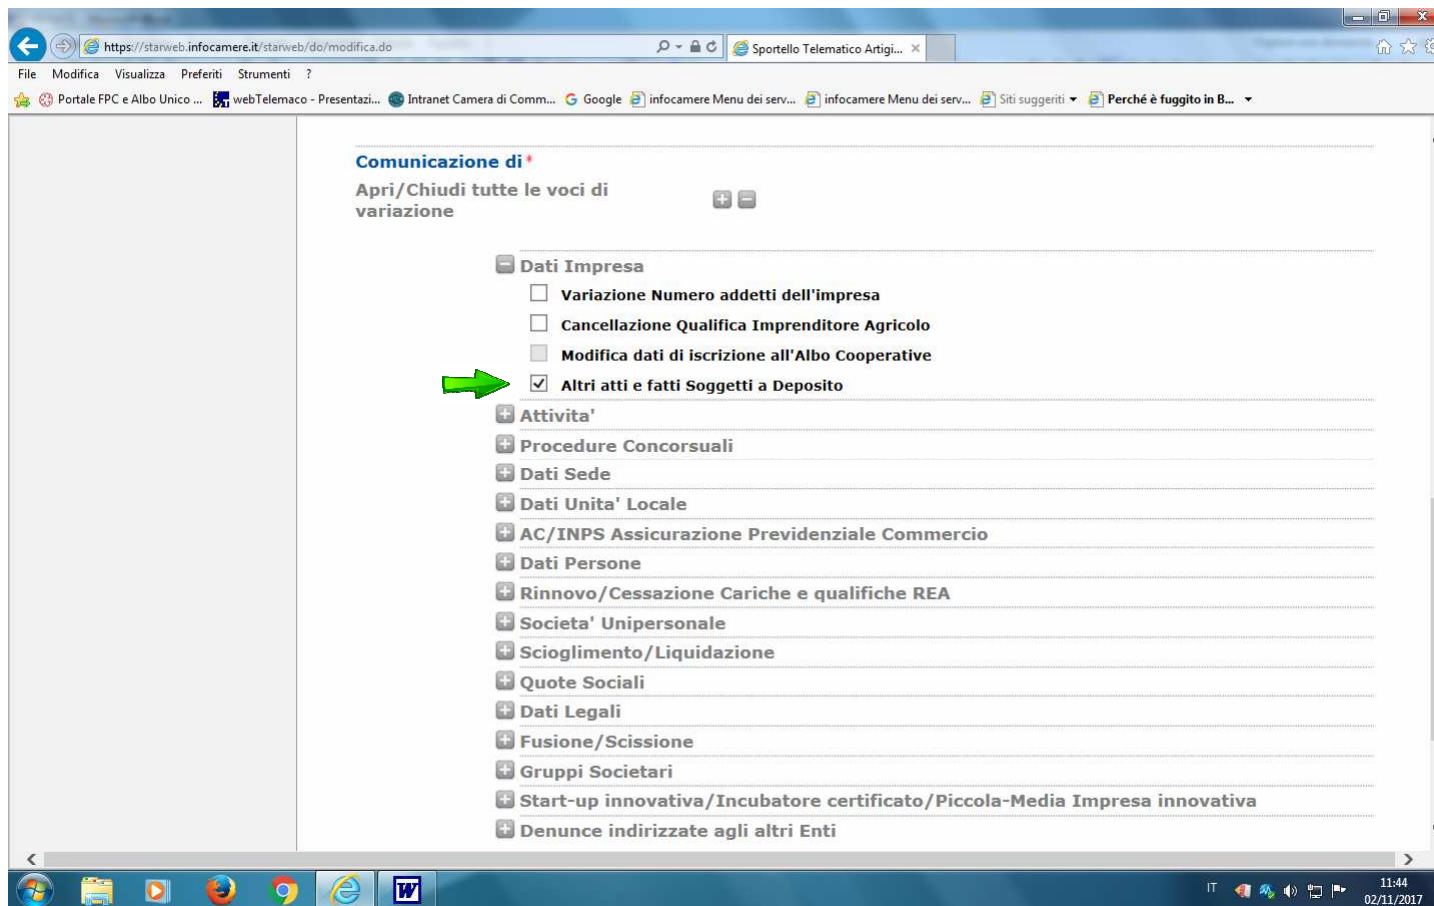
https://starweb.infocamere.it/starweb/do/modifica.do

Sportello Telematico Artigi...

File Modifica Visualizza Preferiti Strumenti ?

Portale FPC e Albo Unico ... webTelemaco - Presentazi... Intranet Camera di Comm... Google infocamere Menu dei serv... infocamere Menu dei serv... Siti suggeriti Perché è fuggito in B...

Comunicazione di *

Apri/Chiudi tutte le voci di variazione

Dati Impresa

Variazione Numero addetti dell'impresa

Cancellazione Qualifica Imprenditore Agricolo

Modifica dati di iscrizione all'Albo Cooperative

Altri atti e fatti Soggetti a Deposito

Attivita'

Procedure Concorsuali

Dati Sede

Dati Unita' Locale

AC/INPS Assicurazione Previdenziale Commercio

Dati Persone

Rinnovo/Cessazione Cariche e qualifiche REA

Societa' Unipersonale

Scioglimento/Liquidazione

Quote Sociali

Dati Legali

Fusione/Scissione

Gruppi Societari

Start-up innovativa/Incubatore certificato/Piccola-Media Impresa innovativa

Denunce indirizzate agli altri Enti

IT 11:44 02/11/2017